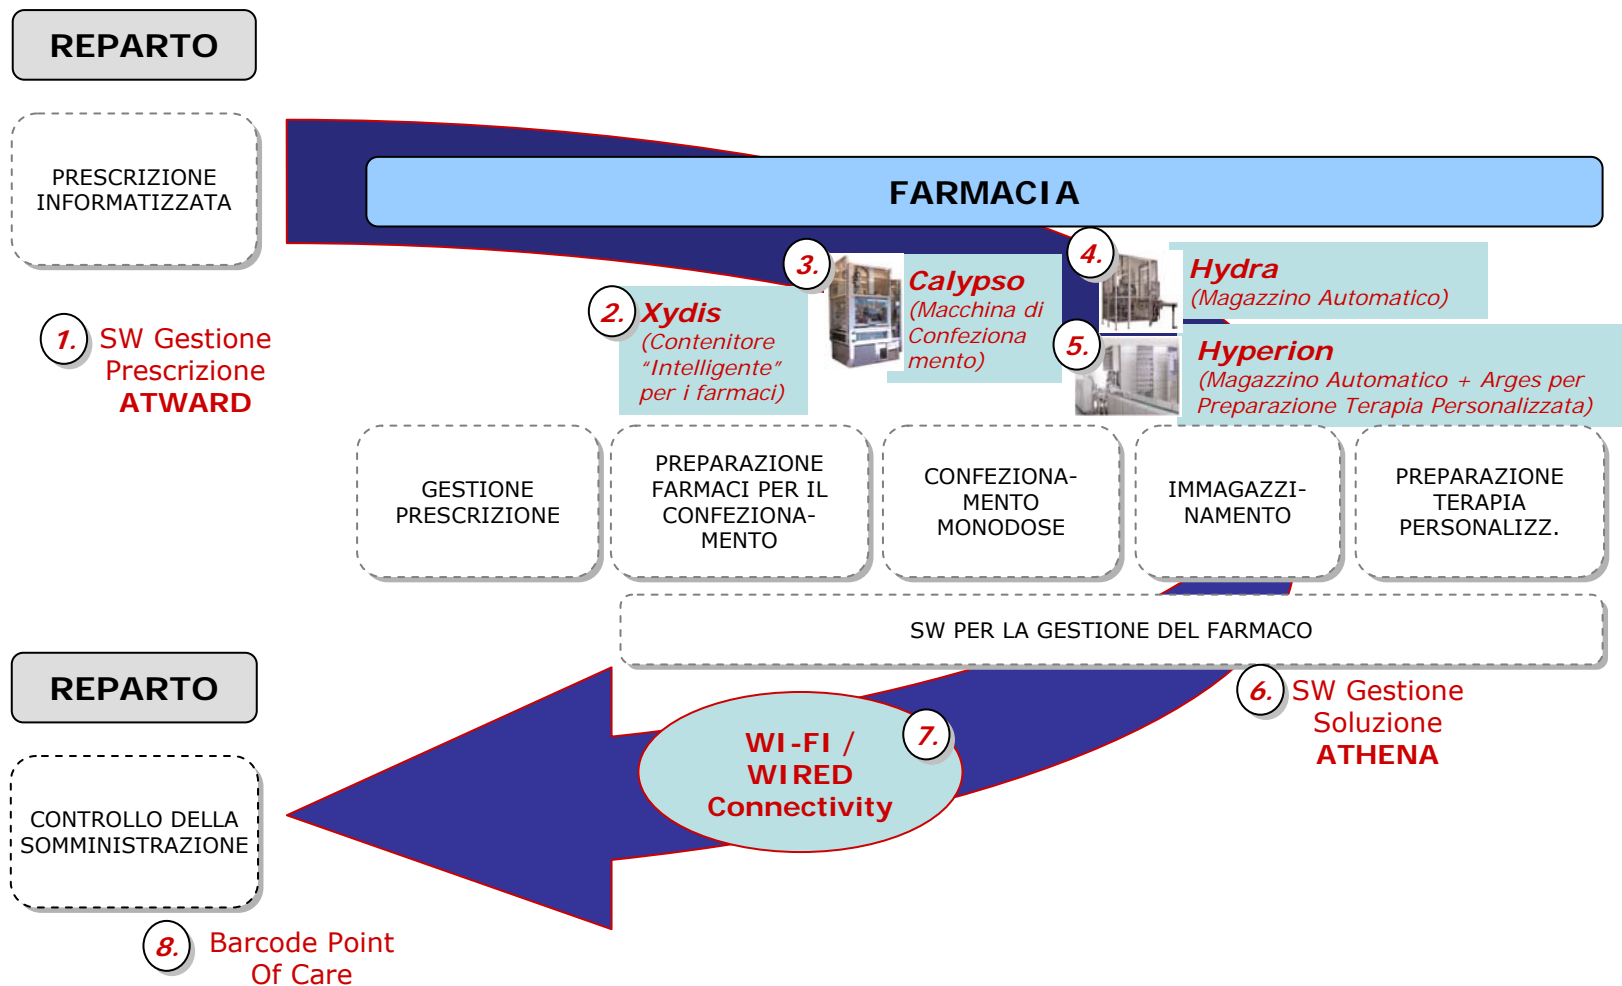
REPARTO

PRESCRIZIONE INFORMATIZZATA

1. SW Gestione Prescrizione ATWARD

FARMACIA

3. Calypso (Macchina di Confeziona mento)

4. Hydra (Magazzino Automatico)

2. Xydis (Contenitore "Intelligente" per i farmaci)

5. Hyperion (Magazzino Automatico + Arges per Preparazione Terapia Personalizzata)

GESTIONE PRESCRIZIONE

PREPARAZIONE FARMACI PER IL CONFEZIONA-MENTO

CONFEZIONA-MENTO MONODOSE

IMMAGAZZI-NAMENTO

PREPARAZIONE TERAPIA PERSONALIZZ.

SW PER LA GESTIONE DEL FARMACO

REPARTO

6. SW Gestione Soluzione ATHENA

7. WI-FI / WIRED Connectivity

CONTROLLO DELLA SOMMINISTRAZIONE

8. Barcode Point Of Care